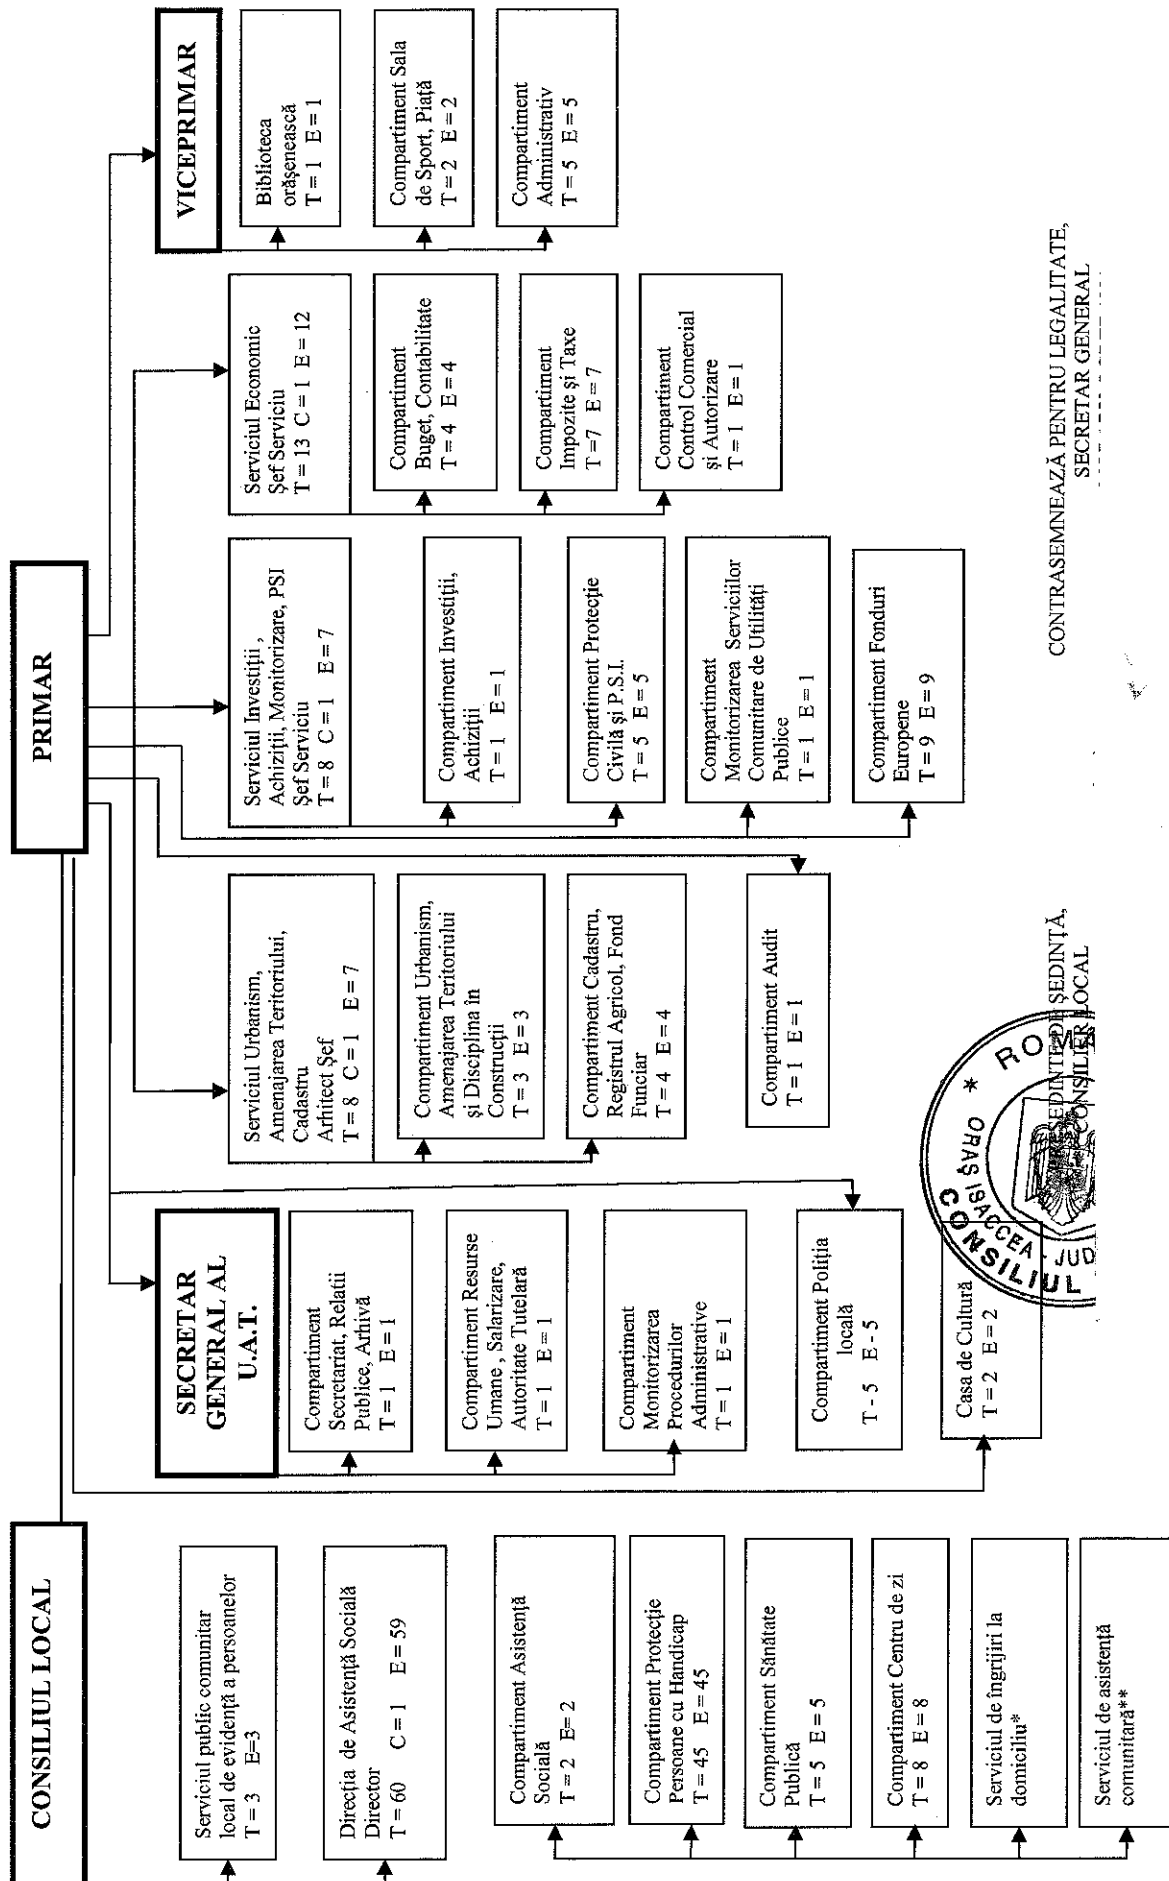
CONSILIUL LOCAL

PRIMAR

VICEPRIMAR

SECRETAR GENERAL AL U.A.T.

Serviciul public comunitar local de evidență a persoanelor
T = 3 E=3

Direcția de Asistență Socială
Director
T = 60 C = 1 E = 59

Compartiment Asistență Socială
T = 2 E= 2

Compartiment Protecție Persoane cu Handicap
T = 45 E = 45

Compartiment Sănătate Publică
T = 5 E = 5

Compartiment Centru de zi
T = 8 E = 8

Serviciul de îngrijiri la domiciliu*

Serviciul de asistență comunitară**

Compartiment Secretariat, Relații Publice, Arhivă
T = 1 E = 1

Compartiment Resurse Umane , Salarizare, Autoritate Tutelară
T = 1 E = 1

Compartiment Monitorizarea Procedurilor Administrative
T = 1 E = 1

Compartiment Poliția locală
T - 5 E - 5

Casa de Cultură
T = 2 E = 2

Serviciul Urbanism, Amenajarea Teritoriului, Cadastru
Arhitect Șef
T = 8 C = 1 E = 7

Compartiment Urbanism, Amenajarea Teritoriului și Disciplina în Construcții
T = 3 E = 3

Compartiment Cadastru, Registrul Agricol, Fond Funciar
T = 4 E = 4

Compartiment Audit
T = 1 E = 1

Serviciul Investiții , Achiziții, Monitorizare, PSI
Șef Serviciu
T = 8 C = 1 E = 7

Compartiment Investiții, Achiziții
T = 1 E = 1

Compartiment Protecție Civilă și P.S.I.
T = 5 E = 5

Compartiment Monitorizarea Serviciilor Comunitare de Utilități Publice
T = 1 E = 1

Compartiment Fonduri Europene
T = 9 E = 9

Serviciul Economic
Șef Serviciu
T = 13 C = 1 E = 12

Compartiment Buget, Contabilitate
T = 4 E = 4

Compartiment Impozite și Taxe
T =7 E = 7

Compartiment Control Comercial și Autorizare
T = 1 E = 1

Biblioteca orășenească
T = 1 E = 1

Compartiment Sala de Sport, Piață
T = 2 E = 2

Compartiment Administrativ
T = 5 E = 5

PREȘEDINTE DE ȘEDINȚĂ,
CONSILIER LOCAL

* ROMÂNIA ORAȘ ISACCEA - JUD CONSILIUL

CONTRASEMNEAZĂ PENTRU LEGALITATE,
SECRETAR GENERAL
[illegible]